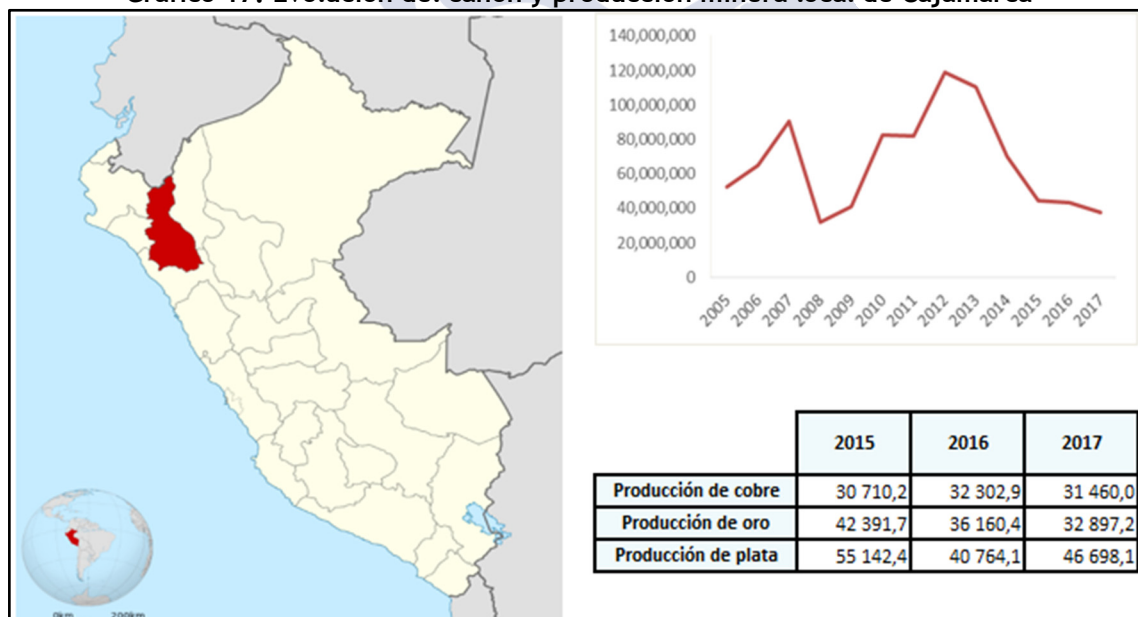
Gráfico 17: Evolución del canon y producción minera local de Cajamarca

140,000,000
120,000,000
100,000,000
80,000,000
60,000,000
40,000,000
20,000,000
0

2005 2006 2007 2008 2009 2010 2011 2012 2013 2014 2015 2016 2017

| | 2015 | 2016 | 2017 |
|---|---|---|---|
| Producción de cobre | 30 710,2 | 32 302,9 | 31 460,0 |
| Producción de oro | 42 391,7 | 36 160,4 | 32 897,2 |
| Producción de plata | 55 142,4 | 40 764,1 | 46 698,1 |

0km 200km